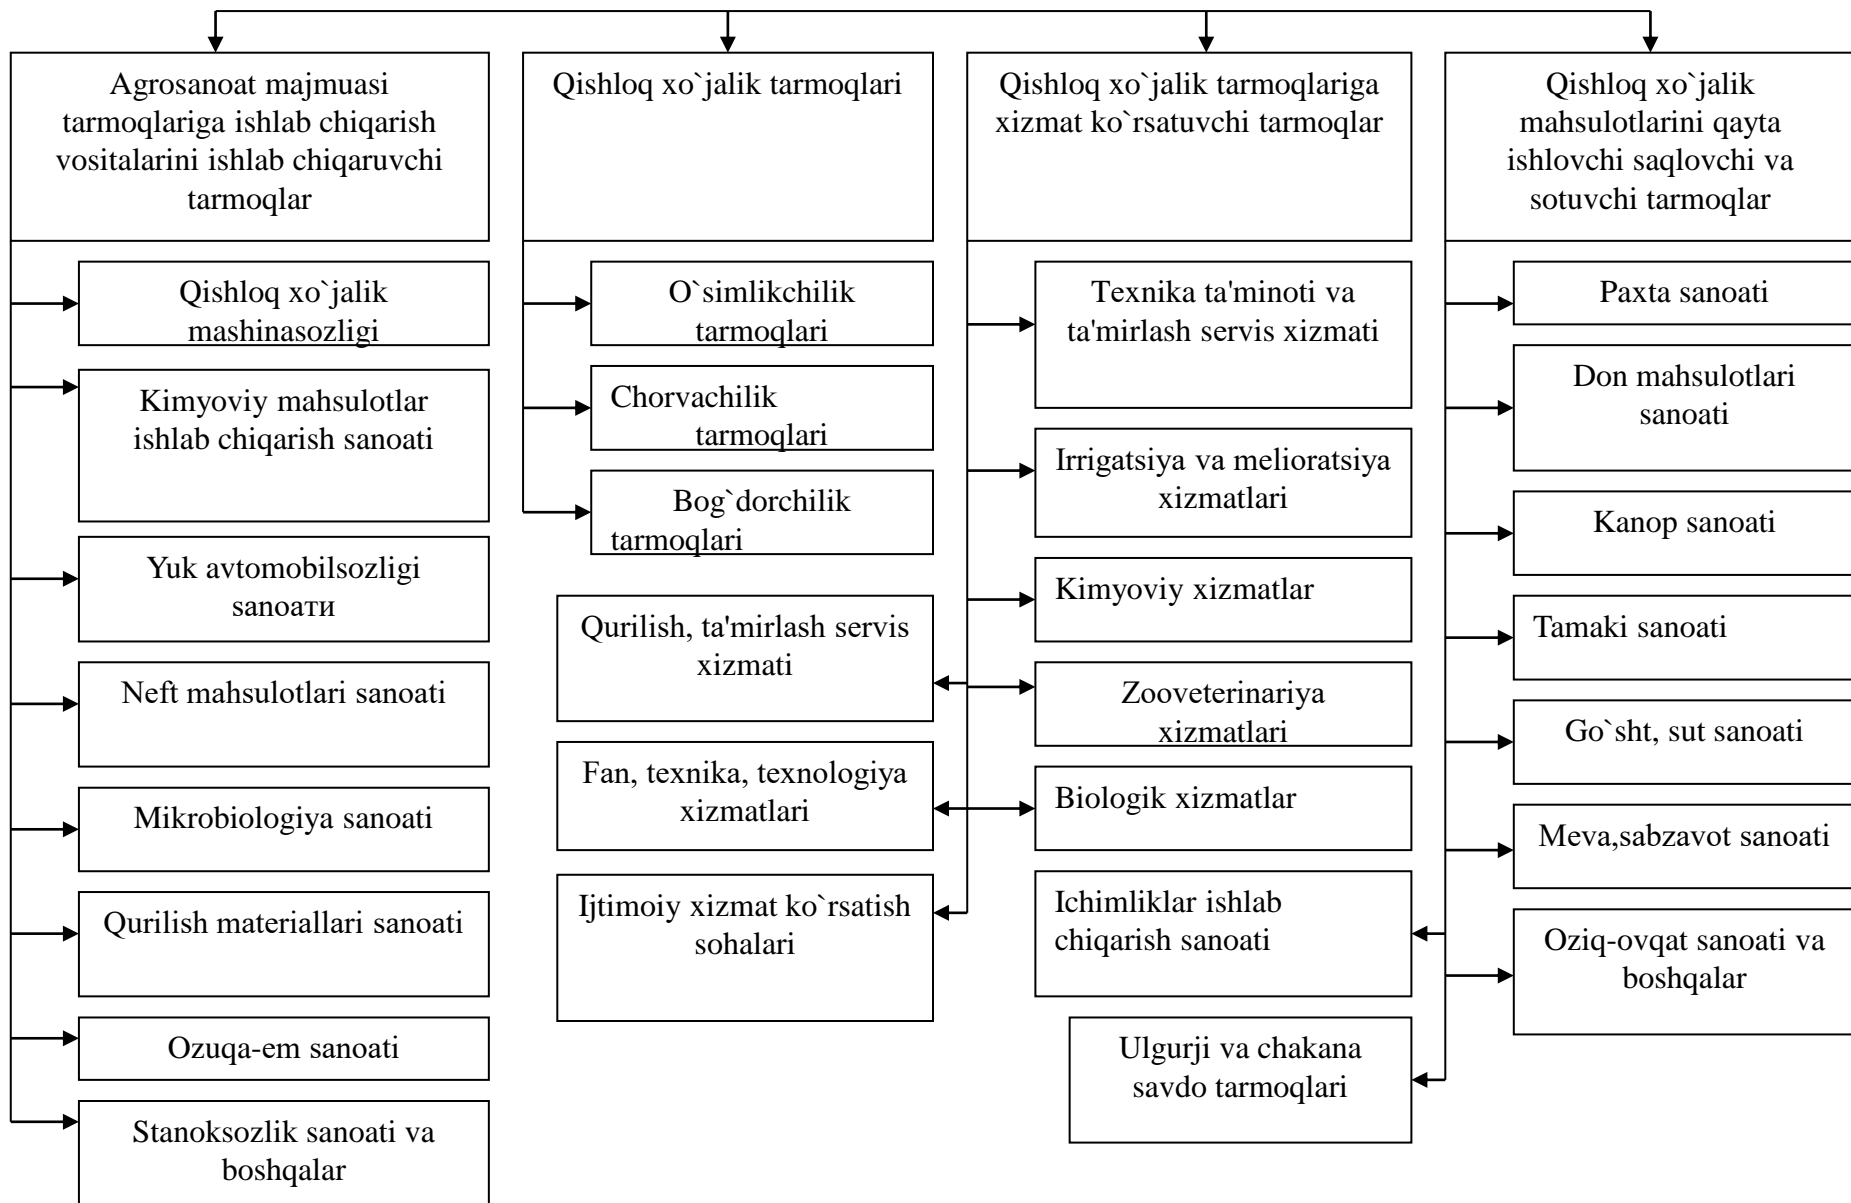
Agrosanoat majmuasi tarmoqlariga ishlab chiqarish vositalarini ishlab chiqaruvchi tarmoqlar

Qishloq xo`jalik mashinasozligi

Kimyoviy mahsulotlar ishlab chiqarish sanoati

Yuk avtomobilsozligi sanoaти

Neft mahsulotlari sanoati

Mikrobiologiya sanoati

Qurilish materiallari sanoati

Ozuqa-em sanoati

Stanoksozlik sanoati va boshqalar

Qishloq xo`jalik tarmoqlari

O`simlikchilik tarmoqlari

Chorvachilik tarmoqlari

Bog`dorchilik tarmoqlari

Qurilish, ta'mirlash servis xizmati

Fan, texnika, texnologiya xizmatlari

Ijtimoiy xizmat ko`rsatish sohalari

Qishloq xo`jalik tarmoqlariga xizmat ko`rsatuvchi tarmoqlar

Texnika ta'minoti va ta'mirlash servis xizmati

Irrigatsiya va melioratsiya xizmatlari

Kimyoviy xizmatlar

Zooveterinariya xizmatlari

Biologik xizmatlar

Ichimliklar ishlab chiqarish sanoati

Ulgurji va chakana savdo tarmoqlari

Qishloq xo`jalik mahsulotlarini qayta ishlovchi saqlovchi va sotuvchi tarmoqlar

Paxta sanoati

Don mahsulotlari sanoati

Kanop sanoati

Tamaki sanoati

Go`sht, sut sanoati

Meva,sabzavot sanoati

Oziq-ovqat sanoati va boshqalar